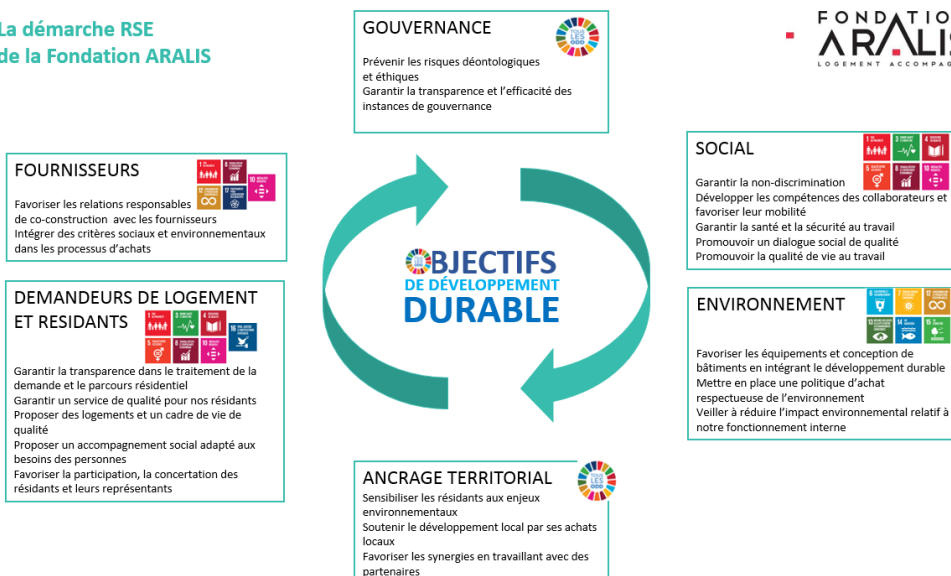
La démarche RSE de la Fondation ARALIS

GOUVERNANCE

Prévenir les risques déontologiques et éthiques
Garantir la transparence et l'efficacité des instances de gouvernance

FONDATIO ARALIS
LOGEMENT ACCOMPAG

FOURNISSEURS

Favoriser les relations responsables de co-construction avec les fournisseurs
Intégrer des critères sociaux et environnementaux dans les processus d'achats

SOCIAL

Garantir la non-discrimination
Développer les compétences des collaborateurs et favoriser leur mobilité
Garantir la santé et la sécurité au travail
Promouvoir un dialogue social de qualité
Promouvoir la qualité de vie au travail

OBJECTIFS DE DÉVELOPPEMENT DURABLE

DEMANDEURS DE LOGEMENT ET RESIDANTS

Garantir la transparence dans le traitement de la demande et le parcours résidentiel
Garantir un service de qualité pour nos résidants
Proposer des logements et un cadre de vie de qualité
Proposer un accompagnement social adapté aux besoins des personnes
Favoriser la participation, la concertation des résidants et leurs représentants

ENVIRONNEMENT

Favoriser les équipements et conception de bâtiments en intégrant le développement durable
Mettre en place une politique d'achat respectueuse de l'environnement
Veiller à réduire l'impact environnemental relatif à notre fonctionnement interne

ANCRAGE TERRITORIAL

Sensibiliser les résidants aux enjeux environnementaux
Soutenir le développement local par ses achats locaux
Favoriser les synergies en travaillant avec des partenaires